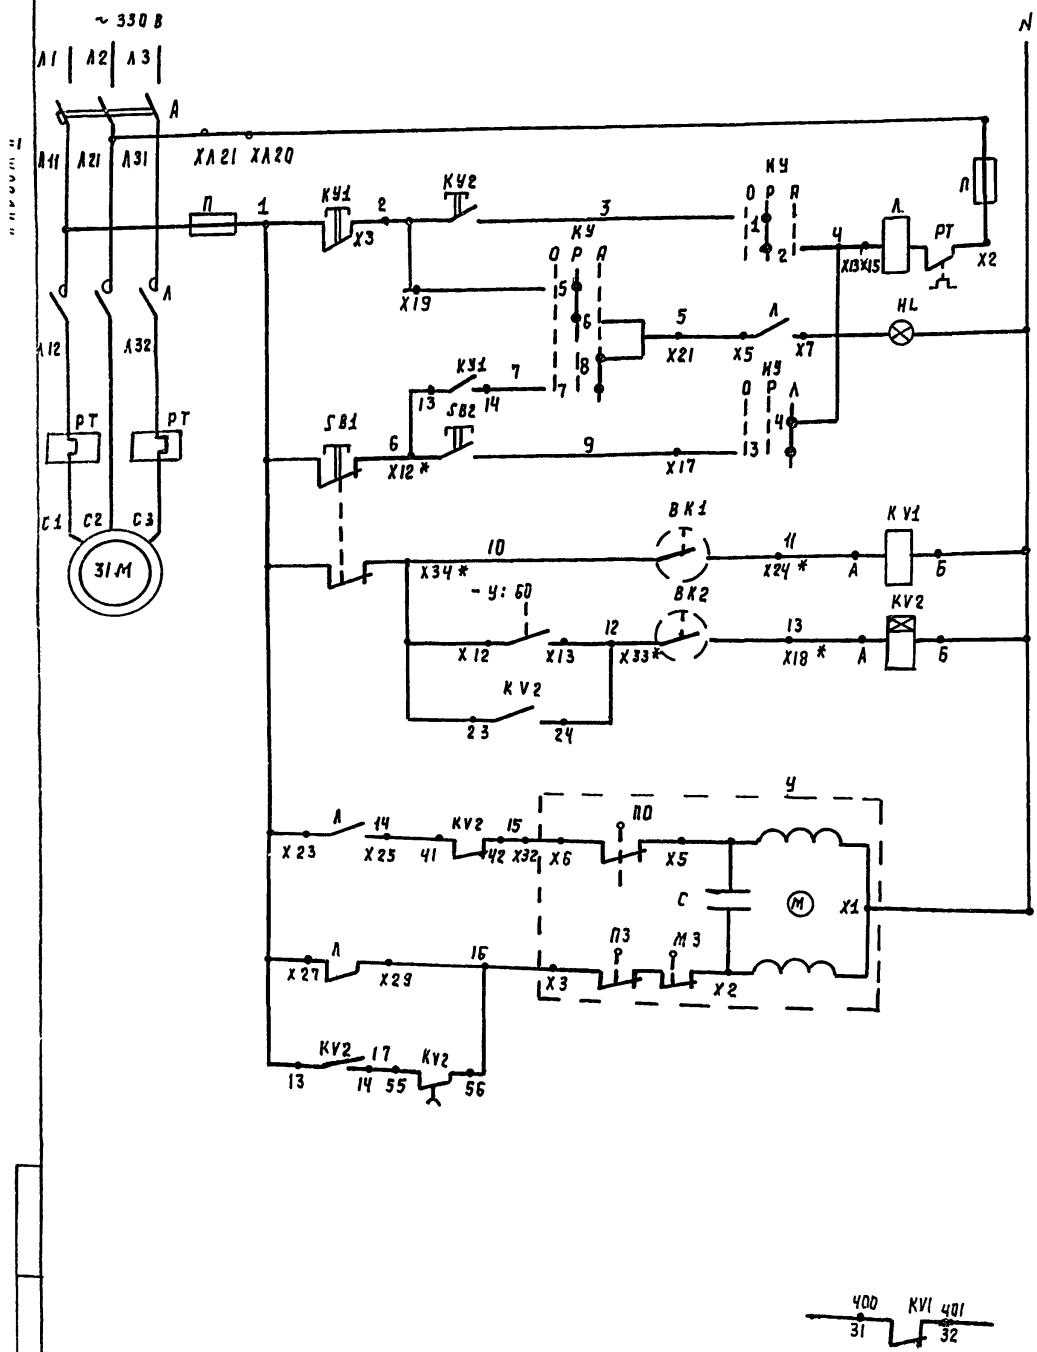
~ 330 В

Л1 Л2 Л3

А

Л11 Л21 Л31

ХЛ21 ХЛ20

N

П

П 1 КУ1 2 КУ2 3 КУ

Х3

О Р Я

1 2

4

Л РТ

Х13Х15 Х2

Х19

КУ

О Р Я

5

6

8

5

Х21 Х5 Л Х7

HL

А

Л12 Л32

КУ1 7

13 14

7

SB1 SB2

6

Х12 *

9

Х17

КУ

О Р Л

4

13

РТ РТ

С1 С2 С3

31М

10

Х34 *

ВК1

11

Х24 *

А

KV1

Б

- У: 60

Х12 Х13

12

Х33*

ВК2

13

Х18 *

А

KV2

Б

KV2

23 24

У

Л 14 KV2 15

Х23 Х25 41 42 Х32 Х6

ПО

Х5

С

М

Х1

Л 16

Х27 Х29

Х3

П3 М3

Х2

KV2 17 KV2

13 14 55 56

400 KVI 401

31 32